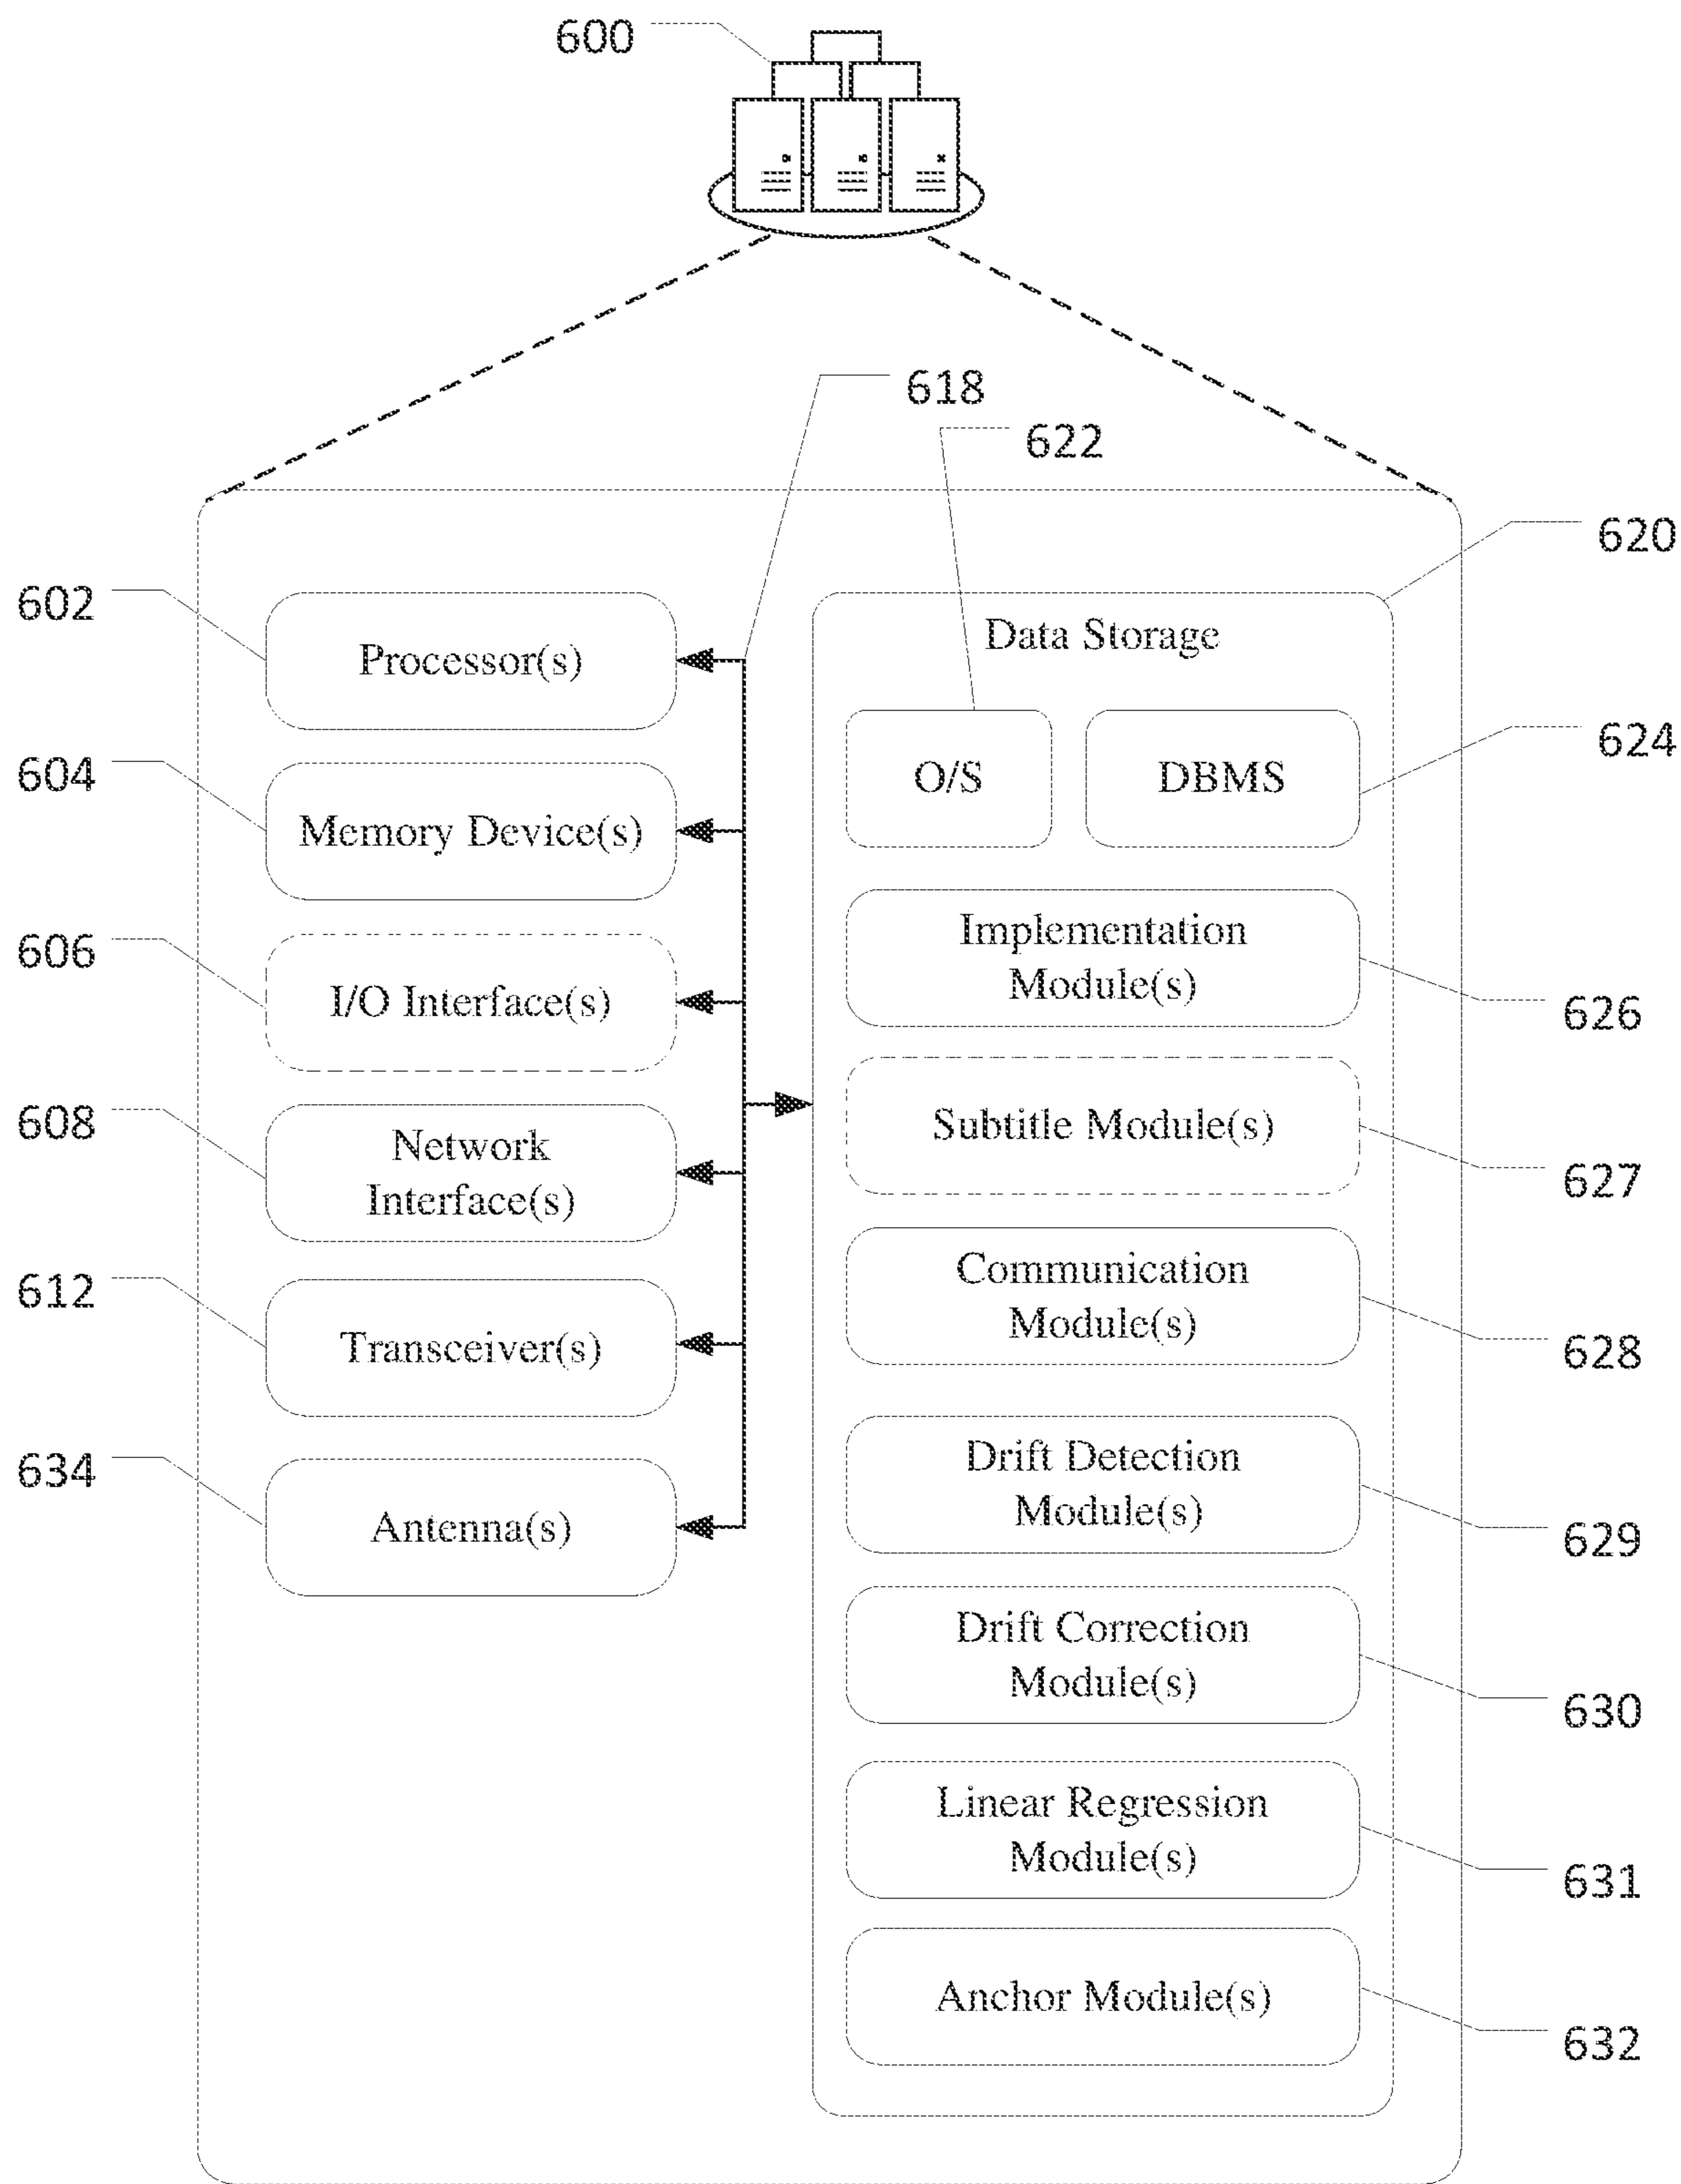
600

618

622

620

602

Processor(s)

Data Storage

O/S

DBMS

624

604

Memory Device(s)

Implementation Module(s)

626

606

I/O Interface(s)

Subtitle Module(s)

627

608

Network Interface(s)

Communication Module(s)

628

612

Transceiver(s)

634

Antenna(s)

Drift Detection Module(s)

629

Drift Correction Module(s)

630

Linear Regression Module(s)

631

Anchor Module(s)

632